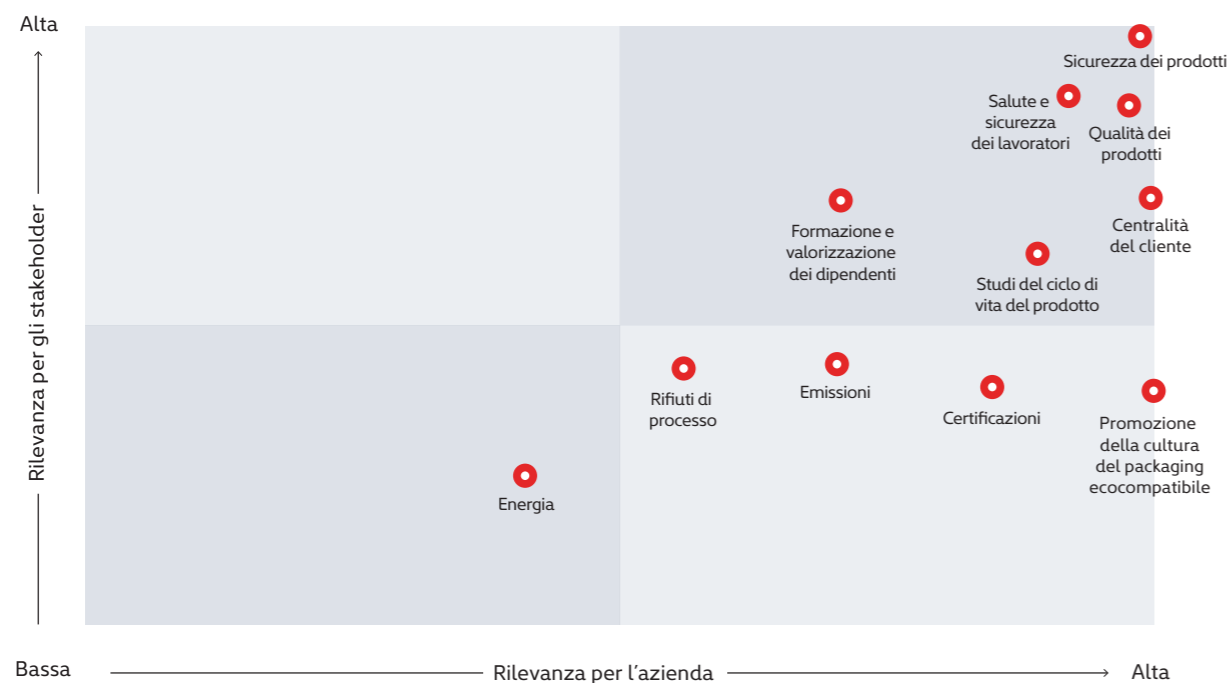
Alta

Rilevanza per gli stakeholder

Sicurezza dei prodotti

Salute e sicurezza dei lavoratori

Qualità dei prodotti

Formazione e valorizzazione dei dipendenti

Centralità del cliente

Studi del ciclo di vita del prodotto

Rifiuti di processo

Emissioni

Certificazioni

Promozione della cultura del packaging ecocompatibile

Energia

Bassa

Rilevanza per l'azienda

Alta